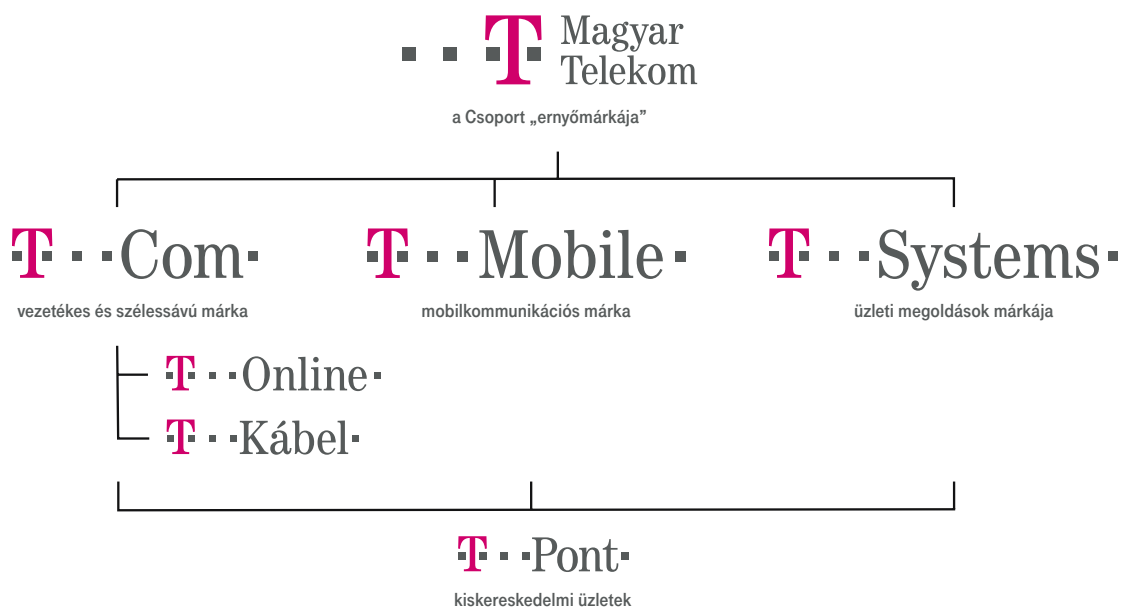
T Magyar Telekom

a Csoport „ernyőmárkája"

T··Com·
vezetékes és szélessávú márka

T··Mobile·
mobilkommunikációs márka

T··Systems·
üzleti megoldások márkája

T··Online·

T··Kábel·

T··Pont·
kiskereskedelmi üzletek